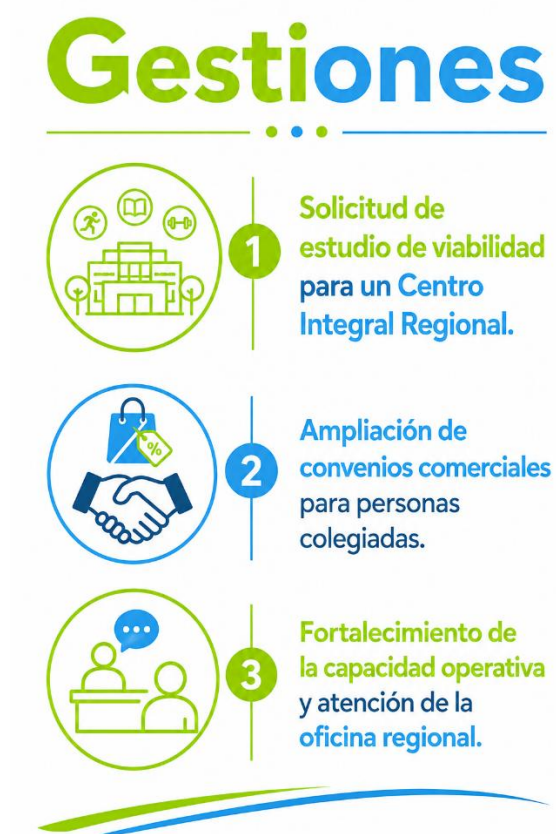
Gestiones

1
Solicitud de estudio de viabilidad para un Centro Integral Regional.

%
2
Ampliación de convenios comerciales para personas colegiadas.

3
Fortalecimiento de la capacidad operativa y atención de la oficina regional.